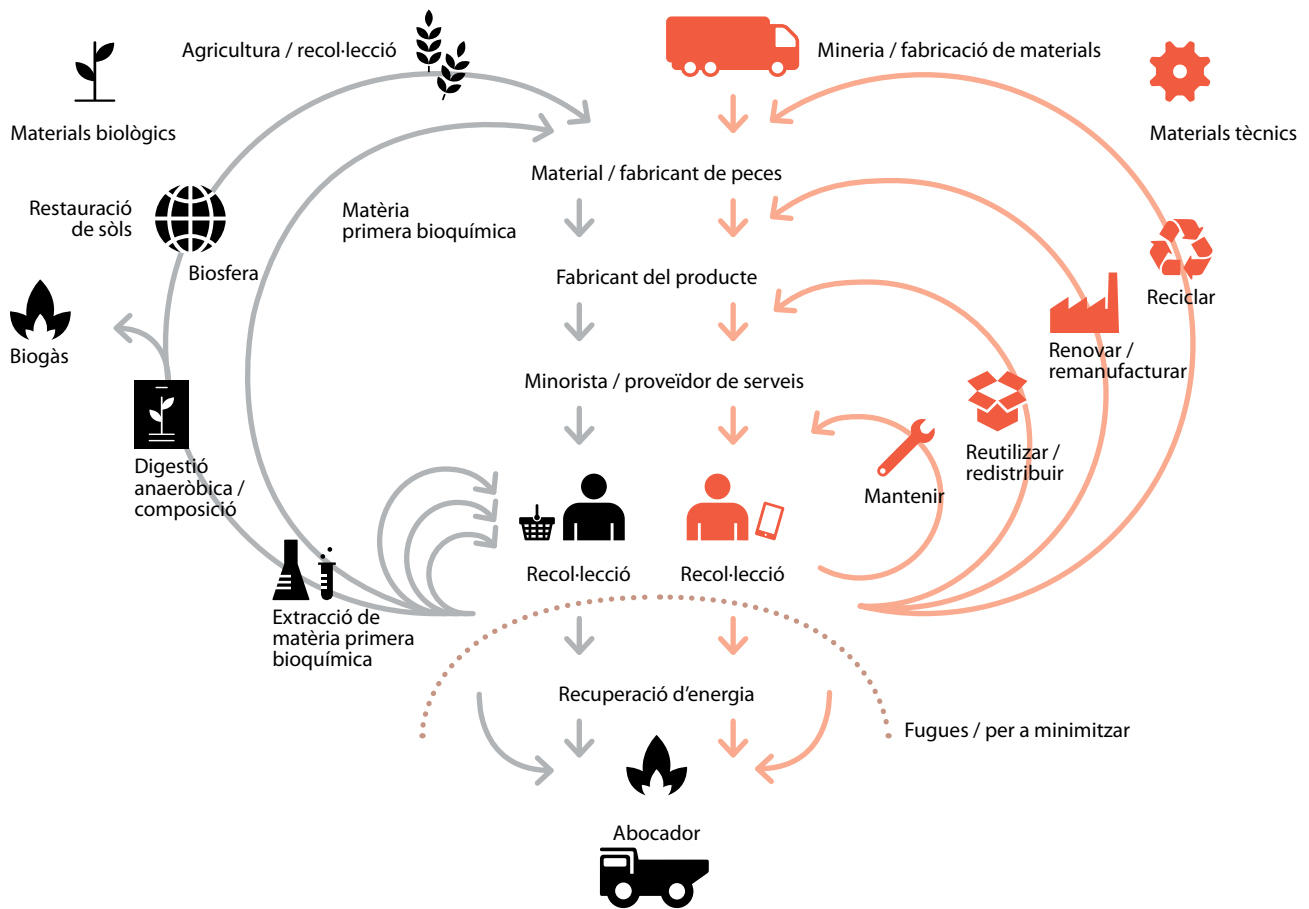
Agricultura / recol·lecció

Mineria / fabricació de materials

Materials biològics

Materials tècnics

Material / fabricant de peces

Restauració de sòls

Matèria primera bioquímica

Biosfera

Fabricant del producte

Reciclar

Biogàs

Renovar / remanufacturar

Minorista / proveïdor de serveis

Reutilitzar / redistribuir

Digestió anaeròbica / composició

Mantenir

Recol·lecció

Recol·lecció

Extracció de matèria primera bioquímica

Recuperació d'energia

Fugues / per a minimitzar

Abocador